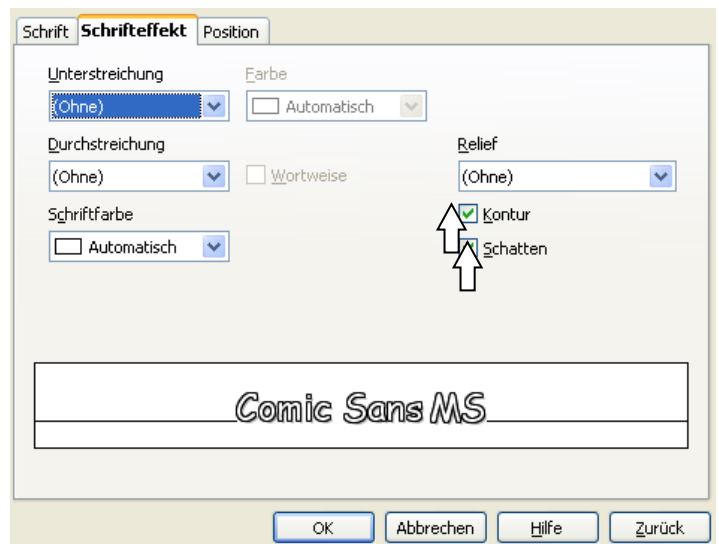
Schrift Schrifteffekt Position

Unterstreichung
(Ohne)

Farbe
Automatisch

Durchstreichung
(Ohne)

Wortweise

Relief
(Ohne)

Schriftfarbe
Automatisch

Kontur
Schatten

Comic Sans MS

OK Abbrechen Hilfe Zurück